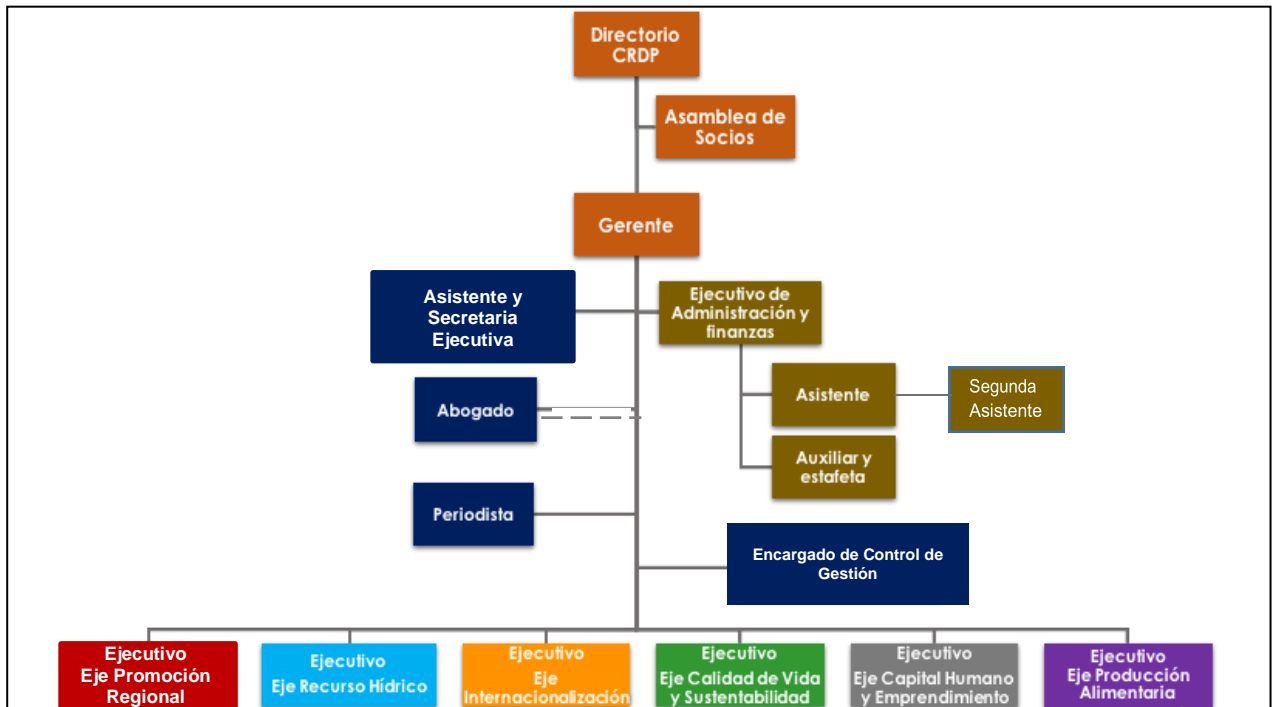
Directorio CRDP

Asamblea de Socios

Gerente

Asistente y Secretaria Ejecutiva

Ejecutivo de Administración y finanzas

Abogado

Asistente

Segunda Asistente

Auxiliar y estafeta

Periodista

Encargado de Control de Gestión

Ejecutivo Eje Promoción Regional

Ejecutivo Eje Recurso Hídrico

Ejecutivo Eje Internacionalización

Ejecutivo Eje Calidad de Vida y Sustentabilidad

Ejecutivo Eje Capital Humano y Emprendimiento

Ejecutivo Eje Producción Alimentaria